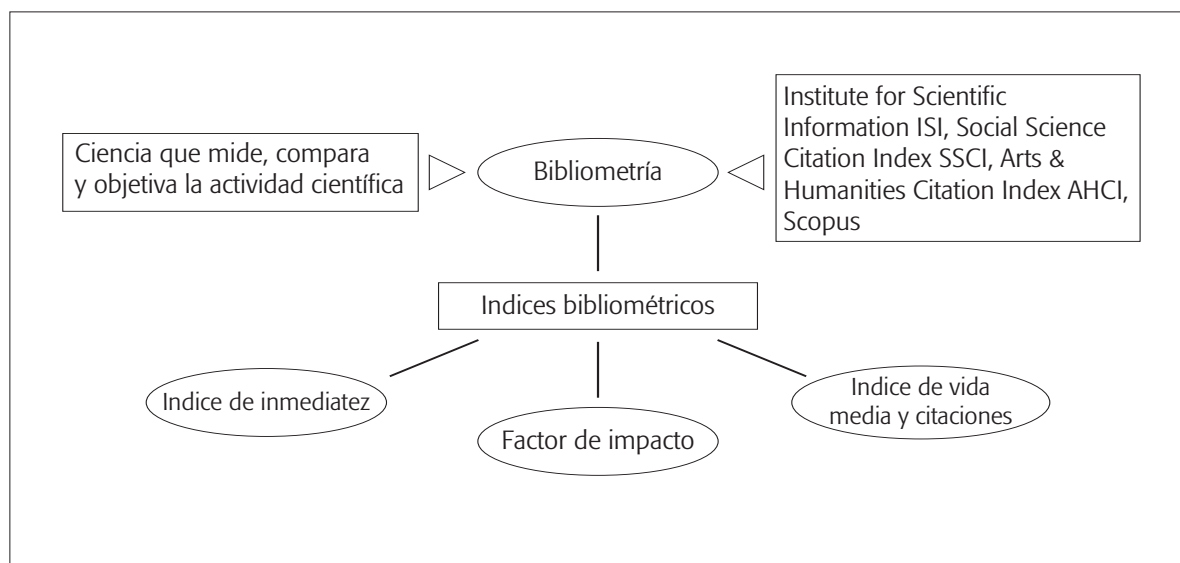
Ciencia que mide, compara y objetiva la actividad científica

Bibliometría

Institute for Scientific Information ISI, Social Science Citation Index SSCI, Arts & Humanities Citation Index AHCI, Scopus

Indices bibliométricos

Indice de inmediatez

Factor de impacto

Indice de vida media y citaciones